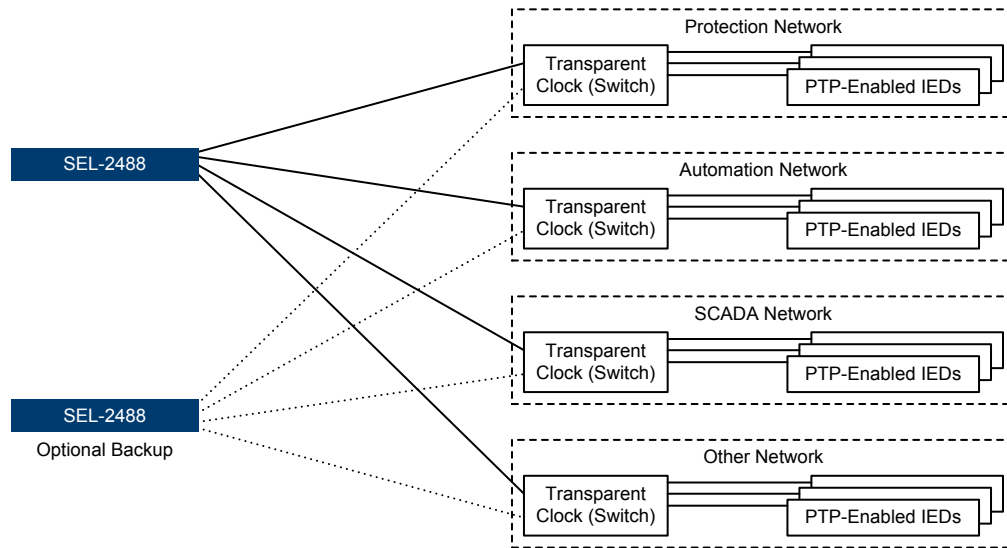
SEL-2488

SEL-2488
Optional Backup

Protection Network
Transparent Clock (Switch)
PTP-Enabled IEDs

Automation Network
Transparent Clock (Switch)
PTP-Enabled IEDs

SCADA Network
Transparent Clock (Switch)
PTP-Enabled IEDs

Other Network
Transparent Clock (Switch)
PTP-Enabled IEDs